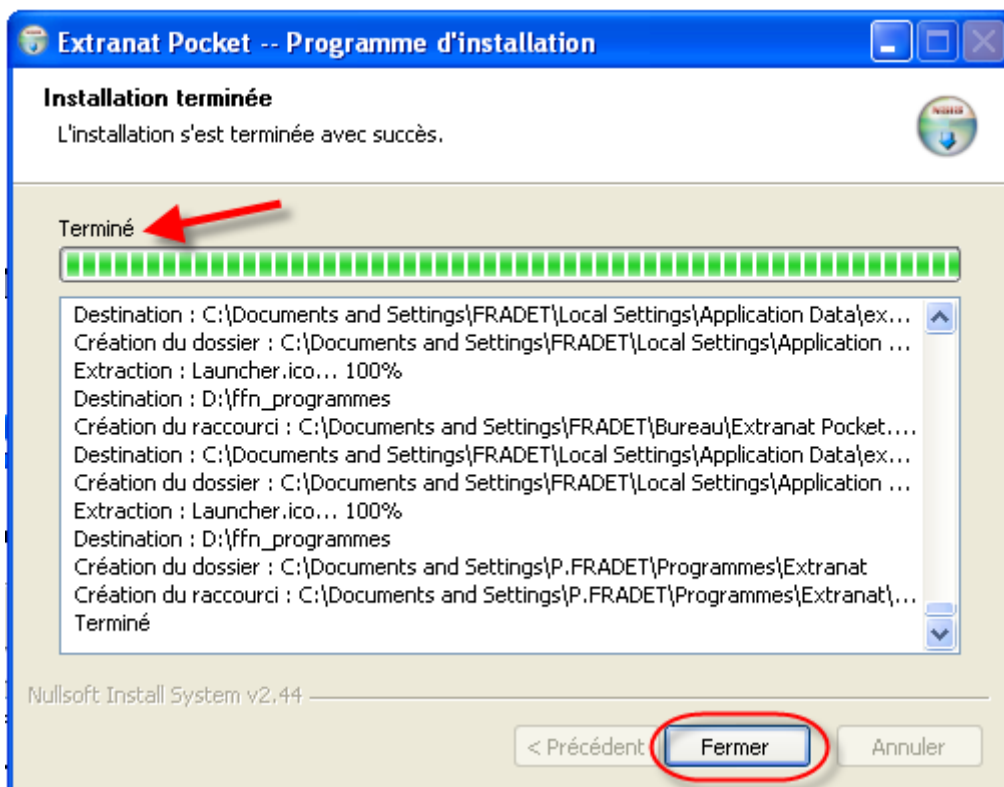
Extranat Pocket -- Programme d'installation

Installation terminée
L'installation s'est terminée avec succès.

Terminé

Destination : C:\Documents and Settings\FRADET\Local Settings\Application Data\ex...
Création du dossier : C:\Documents and Settings\FRADET\Local Settings\Application ...
Extraction : Launcher.ico... 100%
Destination : D:\ffn_programmes
Création du raccourci : C:\Documents and Settings\FRADET\Bureau\Extranat Pocket....
Destination : C:\Documents and Settings\FRADET\Local Settings\Application Data\ex...
Création du dossier : C:\Documents and Settings\FRADET\Local Settings\Application ...
Extraction : Launcher.ico... 100%
Destination : D:\ffn_programmes
Création du dossier : C:\Documents and Settings\P.FRADET\Programmes\Extranat
Création du raccourci : C:\Documents and Settings\P.FRADET\Programmes\Extranat\...
Terminé

Nullsoft Install System v2.44

< Précédent | Fermer | Annuler